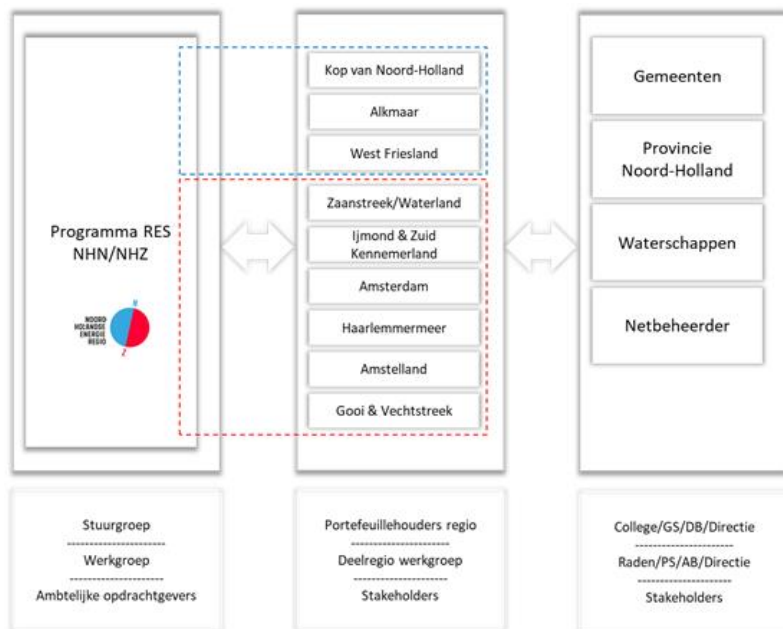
Programma RES NHN/NHZ

NOORD HOLLANDSE ENERGIE REGIO

N

Z

Kop van Noord-Holland

Alkmaar

West Friesland

Zaanstreek/Waterland

Ijmond & Zuid Kennemerland

Amsterdam

Haarlemmermeer

Amstelland

Gooi & Vechtstreek

Gemeenten

Provincie Noord-Holland

Waterschappen

Netbeheerder

Stuurgroep
--------------------
Werkgroep
--------------------
Ambtelijke opdrachtgevers

Portefeuillehouders regio
--------------------
Deelregio werkgroep
--------------------
Stakeholders

College/GS/DB/Directie
--------------------
Raden/PS/AB/Directie
--------------------
Stakeholders